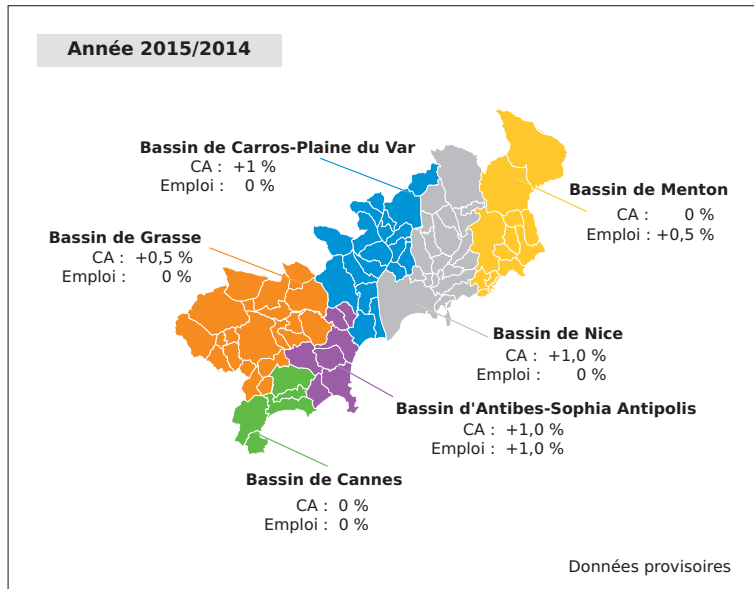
Année 2015/2014

Bassin de Carros-Plaine du Var
CA : +1 %
Emploi : 0 %

Bassin de Menton
CA : 0 %
Emploi : +0,5 %

Bassin de Grasse
CA : +0,5 %
Emploi : 0 %

Bassin de Nice
CA : +1,0 %
Emploi : 0 %

Bassin d'Antibes-Sophia Antipolis
CA : +1,0 %
Emploi : +1,0 %

Bassin de Cannes
CA : 0 %
Emploi : 0 %

Données provisoires